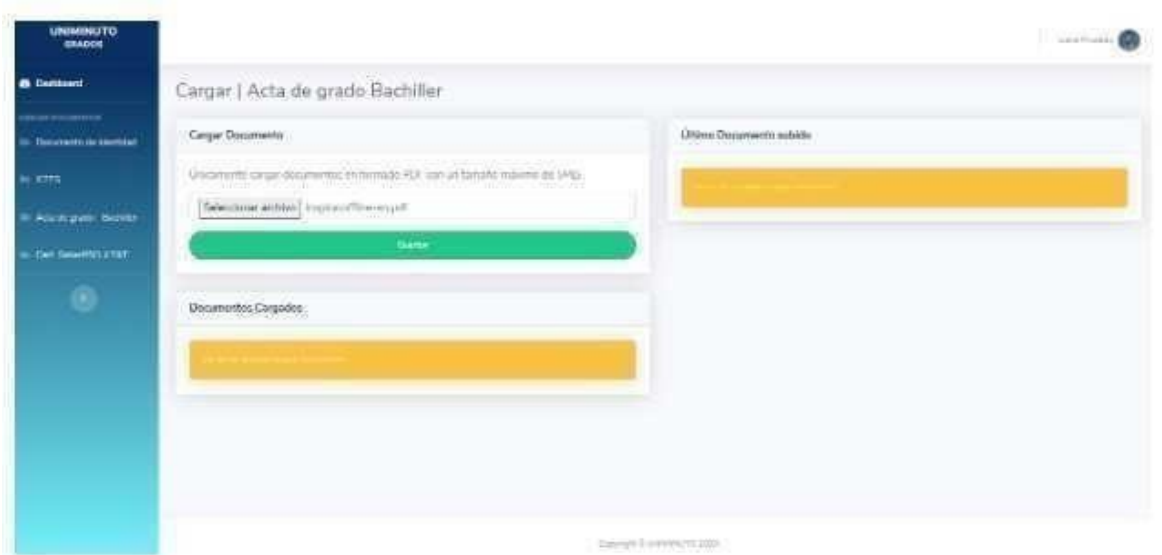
UNIMINUTO
GRADOS

Dashboard

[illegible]

Documento de Identidad

ICFES

Acta de grado Bachiller

Cert. Saber PRO / TYT

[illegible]

Cargar | Acta de grado Bachiller

Cargar Documento

Unicamente cargar documentos en formato PDF con un tamaño máximo de 1MB.

Seleccionar archivo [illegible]

Guardar

Documentos Cargados

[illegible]

Último Documento subido

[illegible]

Copyright © UNIMINUTO 2020